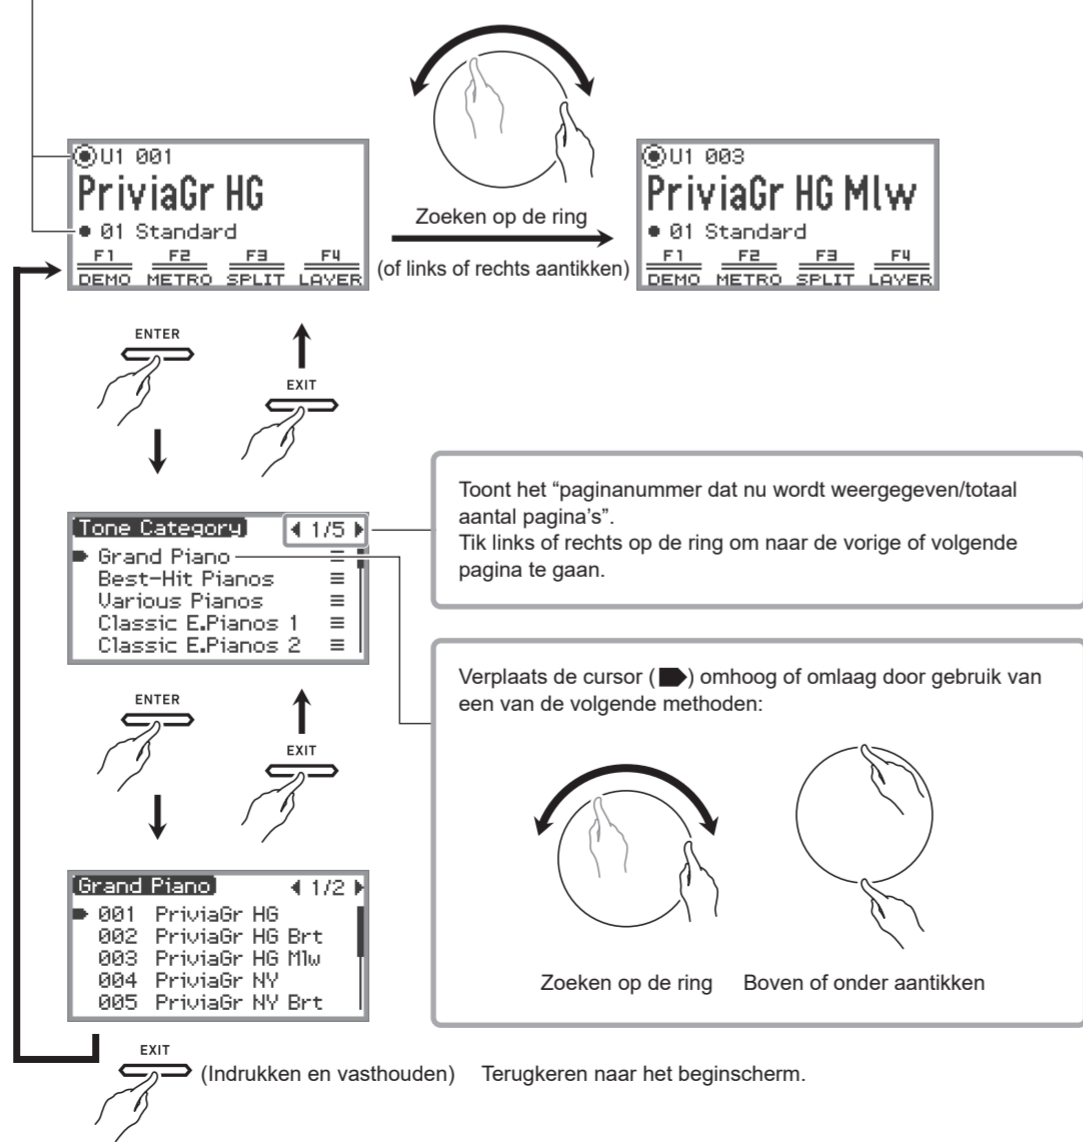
U1 001
PriviaGr HG
● 01 Standard
F1 DEMO F2 METRO F3 SPLIT F4 LAYER

Zoeken op de ring
(of links of rechts aantikken)

U1 003
PriviaGr HG Mlw
● 01 Standard
F1 DEMO F2 METRO F3 SPLIT F4 LAYER

ENTER
EXIT

Tone Category ◀ 1/5 ▶
Grand Piano
Best-Hit Pianos
Various Pianos
Classic E.Pianos 1
Classic E.Pianos 2

Toont het "paginanummer dat nu wordt weergegeven/totaal aantal pagina's".
Tik links of rechts op de ring om naar de vorige of volgende pagina te gaan.

ENTER
EXIT

Verplaats de cursor ( ) omhoog of omlaag door gebruik van een van de volgende methoden:

Zoeken op de ring Boven of onder aantikken

Grand Piano ◀ 1/2 ▶
001 PriviaGr HG
002 PriviaGr HG Brt
003 PriviaGr HG Mlw
004 PriviaGr NY
005 PriviaGr NY Brt

EXIT
(Indrukken en vasthouden) Terugkeren naar het beginscherm.